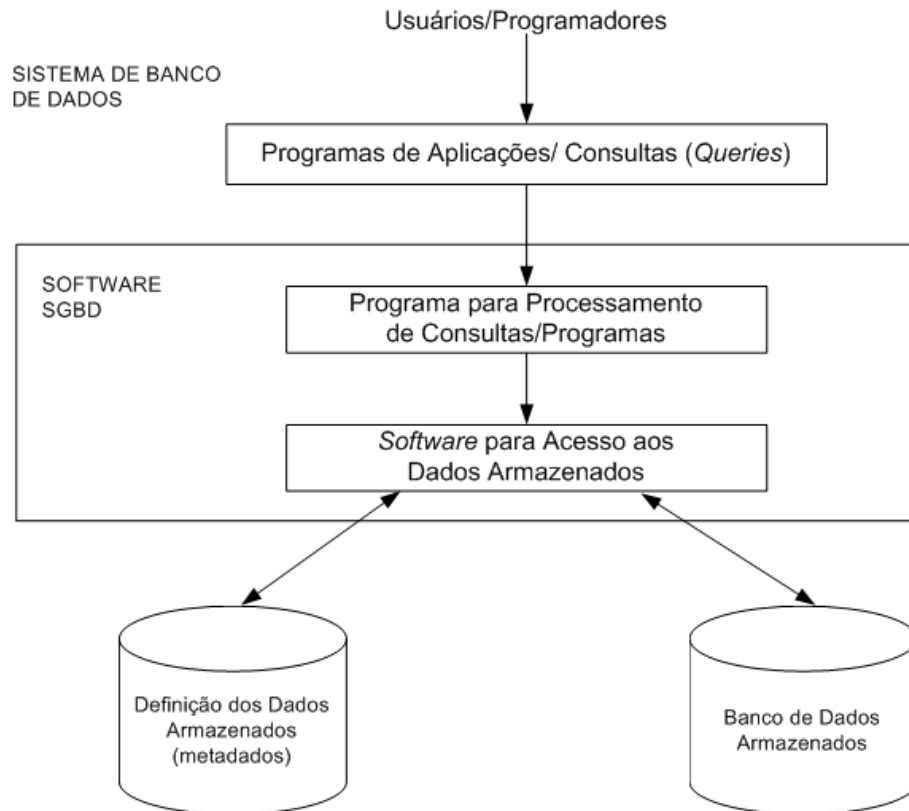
Usuários/Programadores

SISTEMA DE BANCO DE DADOS

Programas de Aplicações/ Consultas (*Queries*)

SOFTWARE SGBD

Programa para Processamento de Consultas/Programas

*Software* para Acesso aos Dados Armazenados

Definição dos Dados Armazenados (metadados)

Banco de Dados Armazenados